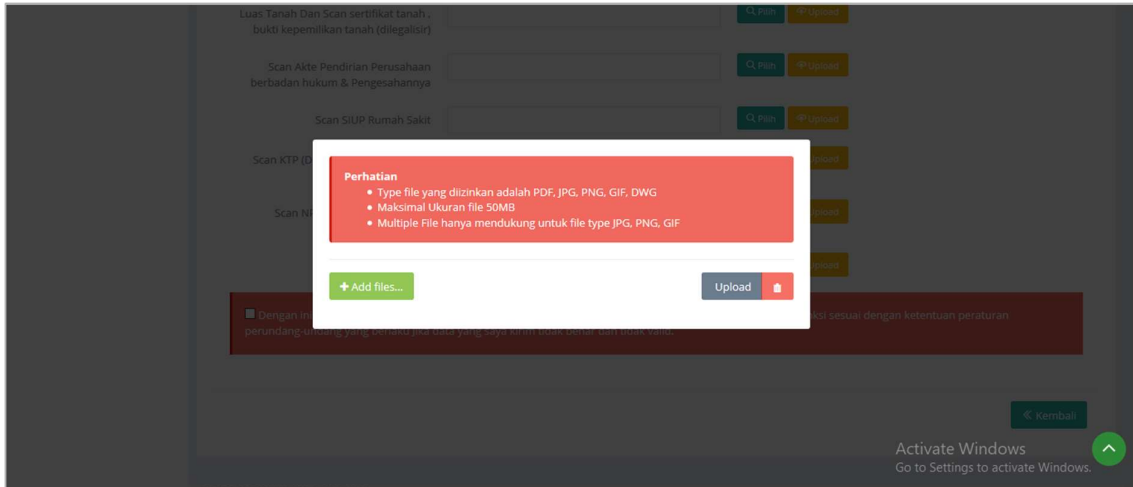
Luas Tanah Dan Scan sertifikat tanah , bukti kepemilikan tanah (dilegalisir)

Pilih Upload

Scan Akte Pendirian Perusahaan berbadan hukum & Pengesahannya

Pilih Upload

Scan SIUP Rumah Sakit

Pilih Upload

Scan KTP (D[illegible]

Upload

Scan NP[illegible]

Upload

Upload

Perhatian

- Type file yang diizinkan adalah PDF, JPG, PNG, GIF, DWG
- Maksimal Ukuran file 50MB
- Multiple File hanya mendukung untuk file type JPG, PNG, GIF

+ Add files...

Upload

Dengan in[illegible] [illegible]ksi sesuai dengan ketentuan peraturan perundang-undang yang berlaku jika data yang saya kirim tidak benar dan tidak valid.

« Kembali

Activate Windows
Go to Settings to activate Windows.